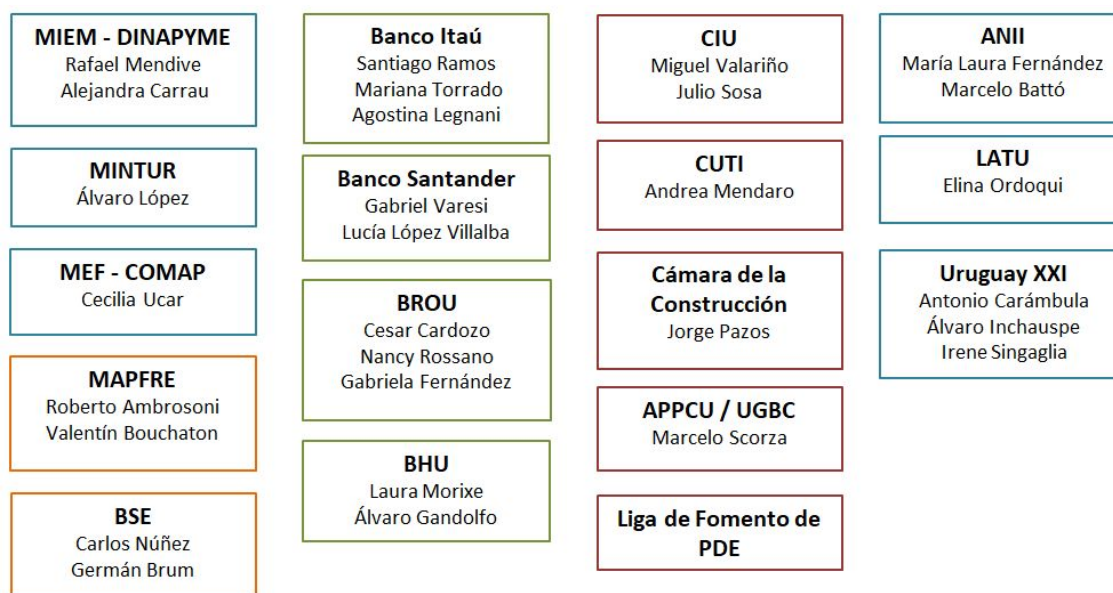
MIEM - DINAPYME
Rafael Mendive
Alejandra Carrau

MINTUR
Álvaro López

MEF - COMAP
Cecilia Ucar

MAPFRE
Roberto Ambrosoni
Valentín Bouchaton

BSE
Carlos Núñez
Germán Brum

Banco Itaú
Santiago Ramos
Mariana Torrado
Agostina Legnani

Banco Santander
Gabriel Varesi
Lucía López Villalba

BROU
Cesar Cardozo
Nancy Rossano
Gabriela Fernández

BHU
Laura Morixe
Álvaro Gandolfo

CIU
Miguel Valariño
Julio Sosa

CUTI
Andrea Mendaro

Cámara de la Construcción
Jorge Pazos

APPCU / UGBC
Marcelo Scorza

Liga de Fomento de PDE

ANII
María Laura Fernández
Marcelo Battó

LATU
Elina Ordoqui

Uruguay XXI
Antonio Carámbula
Álvaro Inchauspe
Irene Singaglia